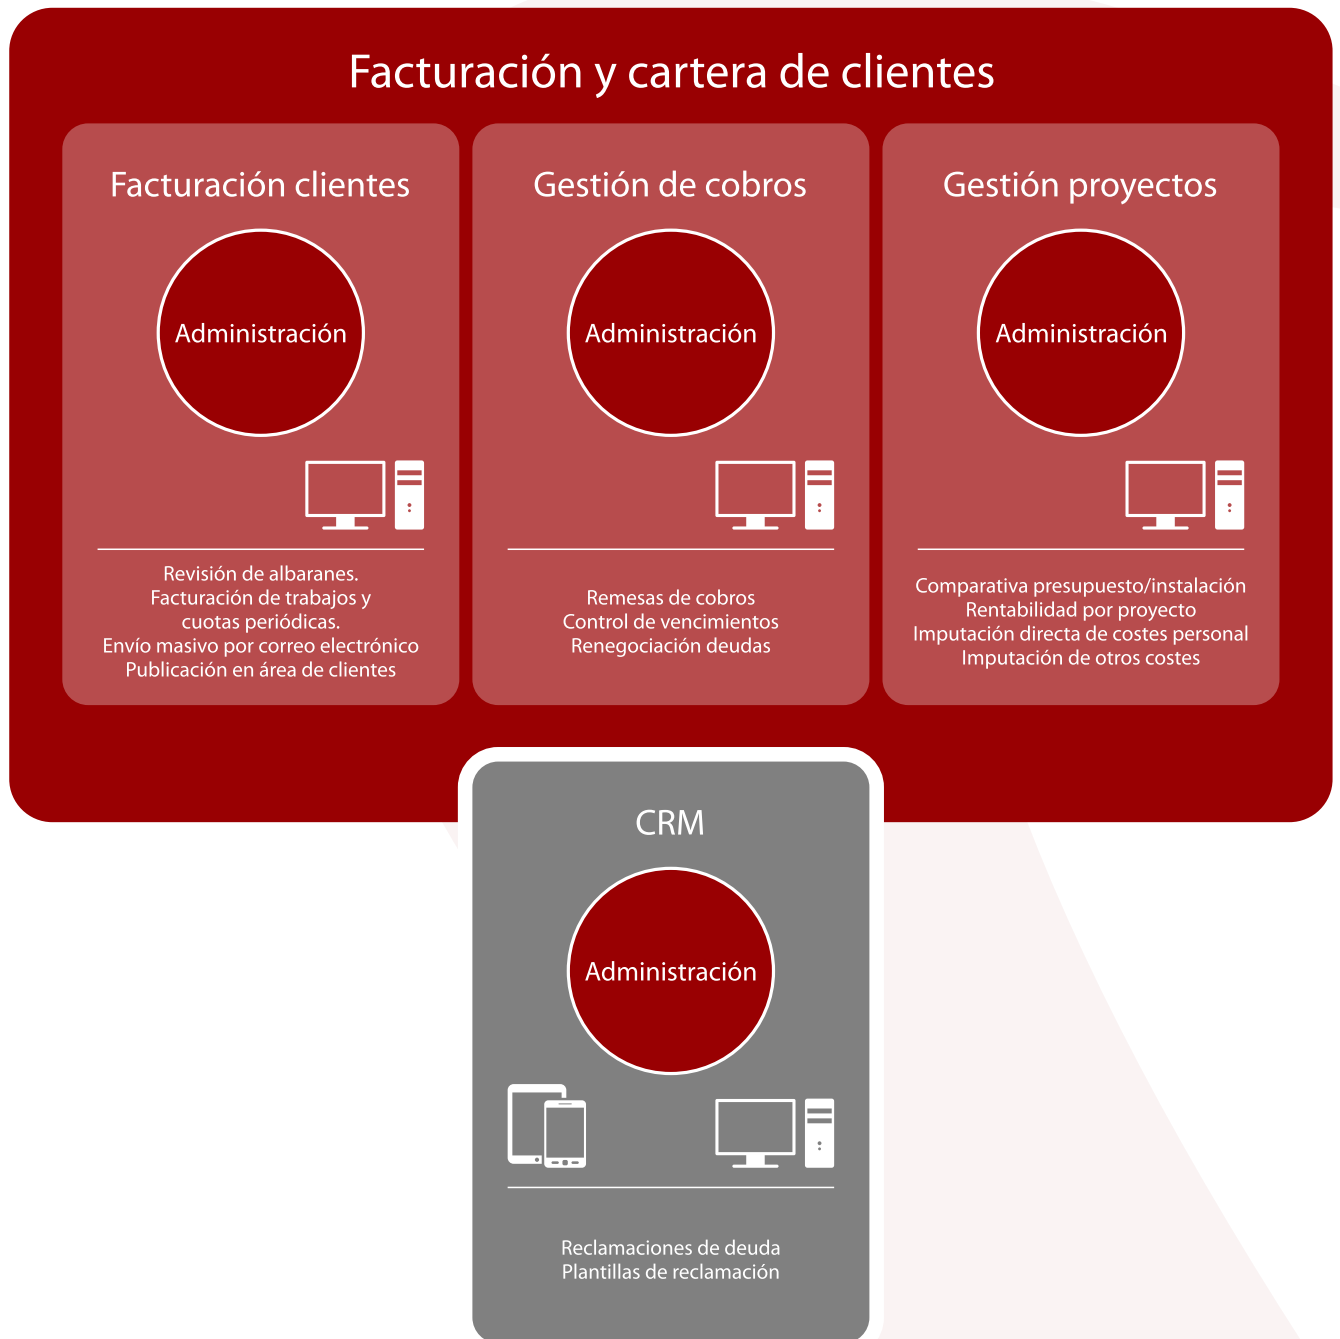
Facturación y cartera de clientes

Facturación clientes

Administración

Revisión de albaranes.
Facturación de trabajos y cuotas periódicas.
Envío masivo por correo electrónico
Publicación en área de clientes

Gestión de cobros

Administración

Remesas de cobros
Control de vencimientos
Renegociación deudas

Gestión proyectos

Administración

Comparativa presupuesto/instalación
Rentabilidad por proyecto
Imputación directa de costes personal
Imputación de otros costes

CRM

Administración

Reclamaciones de deuda
Plantillas de reclamación